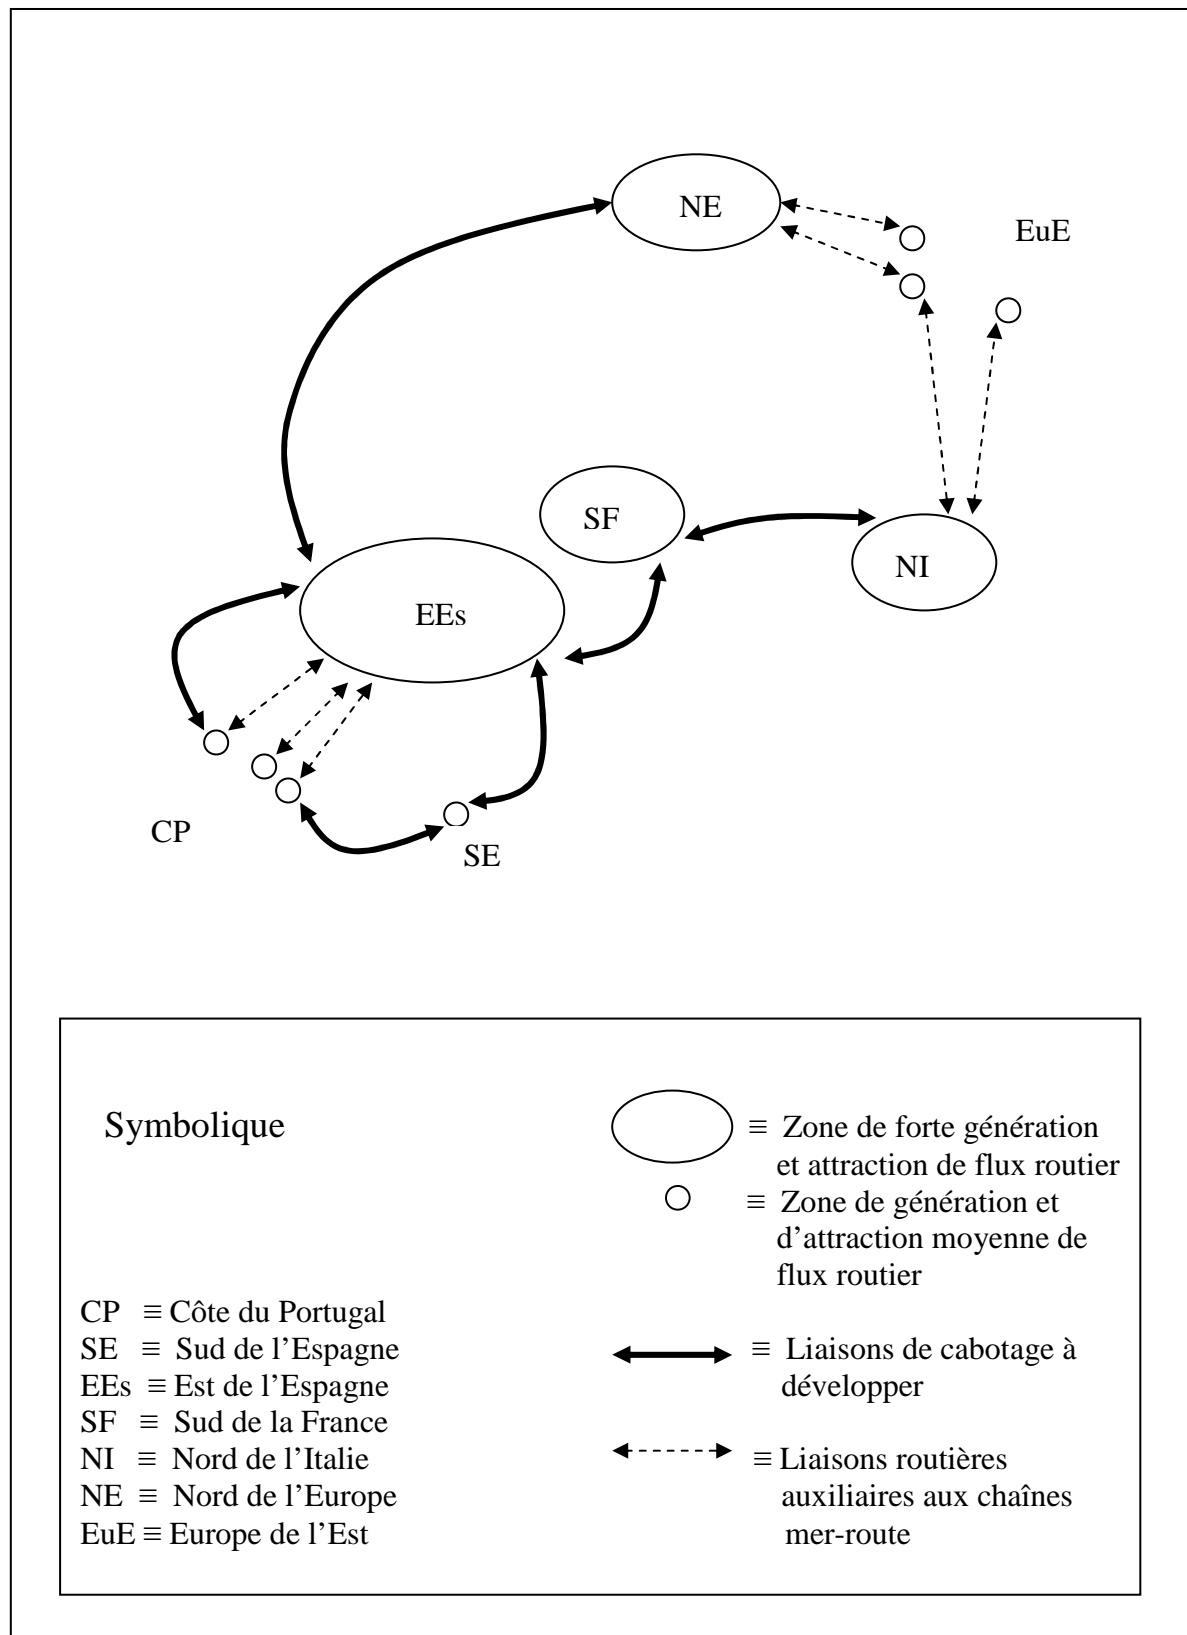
NE

EuE

SF

NI

EEs

CP

SE

Symbolique

≡ Zone de forte génération et attraction de flux routier

≡ Zone de génération et d'attraction moyenne de flux routier

CP ≡ Côte du Portugal
SE ≡ Sud de l'Espagne
EEs ≡ Est de l'Espagne
SF ≡ Sud de la France
NI ≡ Nord de l'Italie
NE ≡ Nord de l'Europe
EuE ≡ Europe de l'Est

≡ Liaisons de cabotage à développer

≡ Liaisons routières auxiliaires aux chaînes mer-route